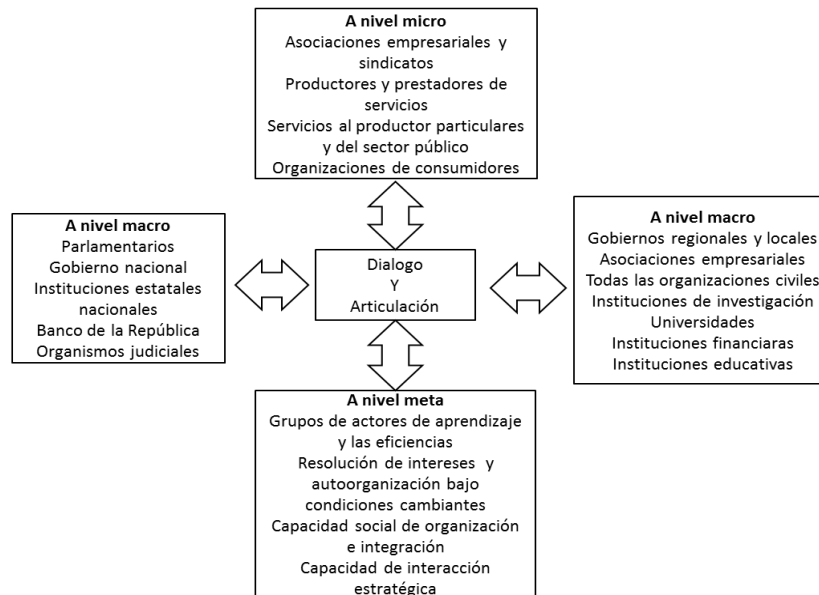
A nivel micro
Asociaciones empresariales y sindicatos
Productores y prestadores de servicios
Servicios al productor particulares y del sector público
Organizaciones de consumidores

A nivel macro
Parlamentarios
Gobierno nacional
Instituciones estatales nacionales
Banco de la República
Organismos judiciales

Dialogo
Y
Articulación

A nivel macro
Gobiernos regionales y locales
Asociaciones empresariales
Todas las organizaciones civiles
Instituciones de investigación
Universidades
Instituciones financiaras
Instituciones educativas

A nivel meta
Grupos de actores de aprendizaje y las eficiencias
Resolución de intereses y autoorganización bajo condiciones cambiantes
Capacidad social de organización e integración
Capacidad de interacción estratégica